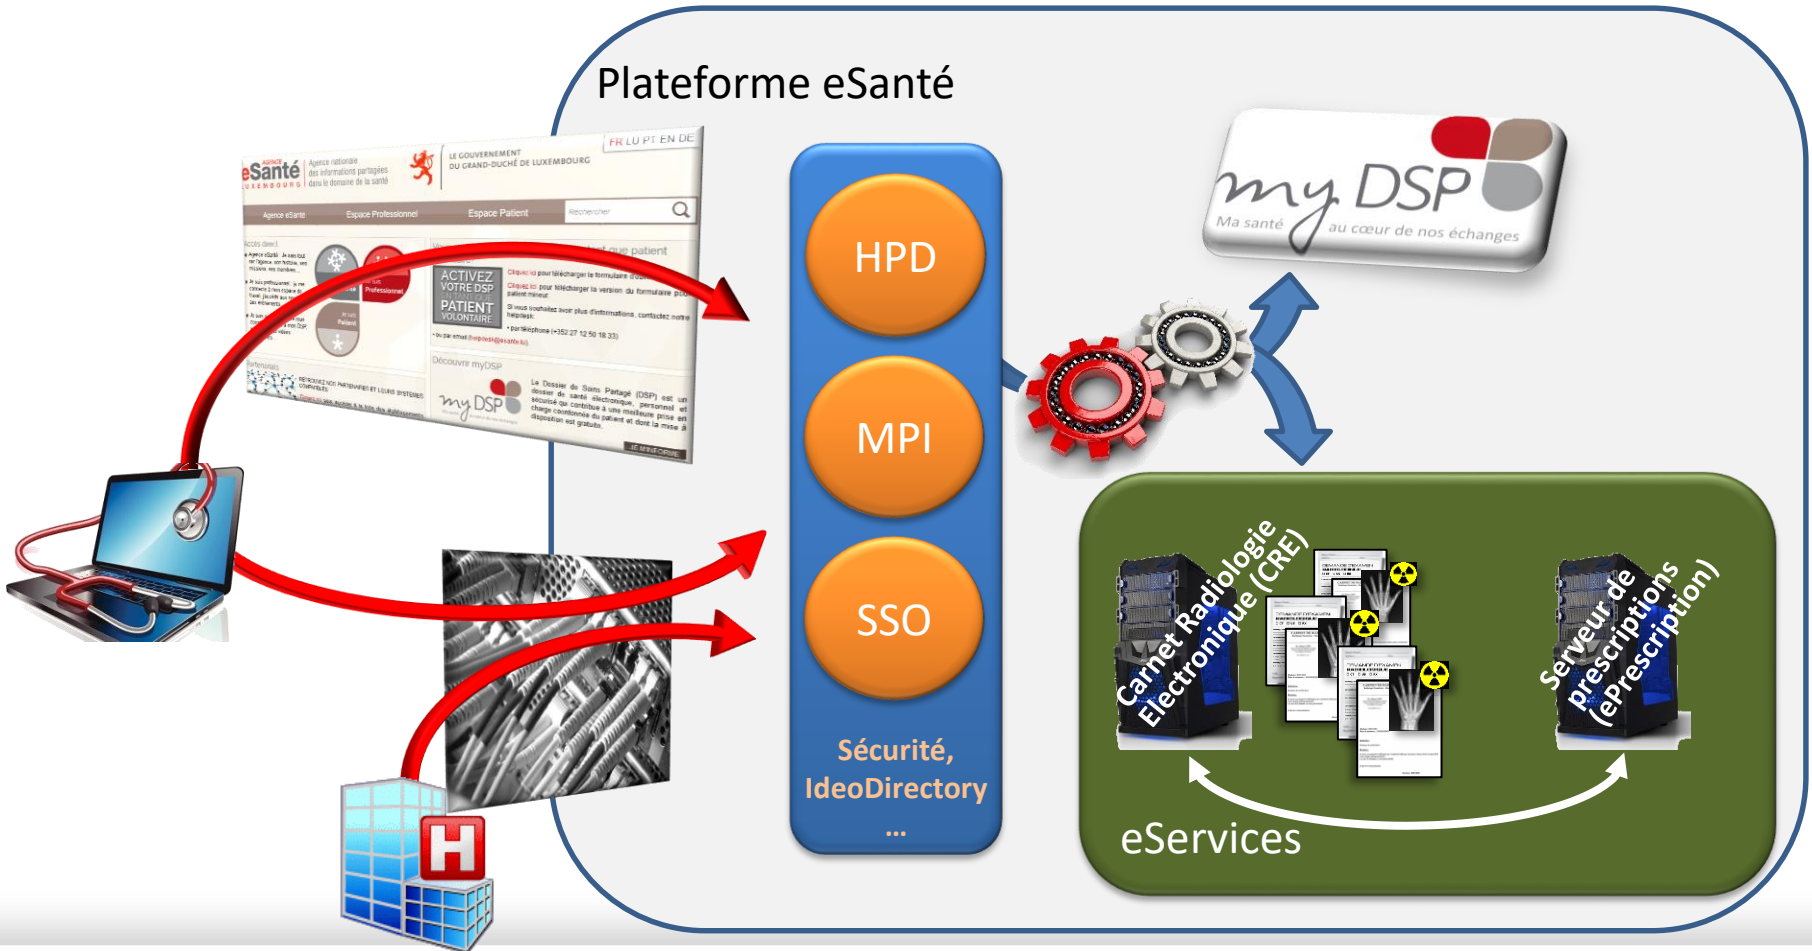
Plateforme eSanté

eSanté LUXEMBOURG
LE GOUVERNEMENT DU GRAND-DUCHÉ DE LUXEMBOURG
FR LU PT EN DE
Agence eSanté Espace Professionnel Espace Patient
ACTIVEZ VOTRE DSP PATIENT VOLONTAIRE
Découvrir myDSP

HPD
MPI
SSO
Sécurité, IdeoDirectory
...

my DSP
Ma santé au cœur de nos échanges

Carnet Radiologie Electronique (CRE)
Serveur de prescriptions (ePrescription)
eServices